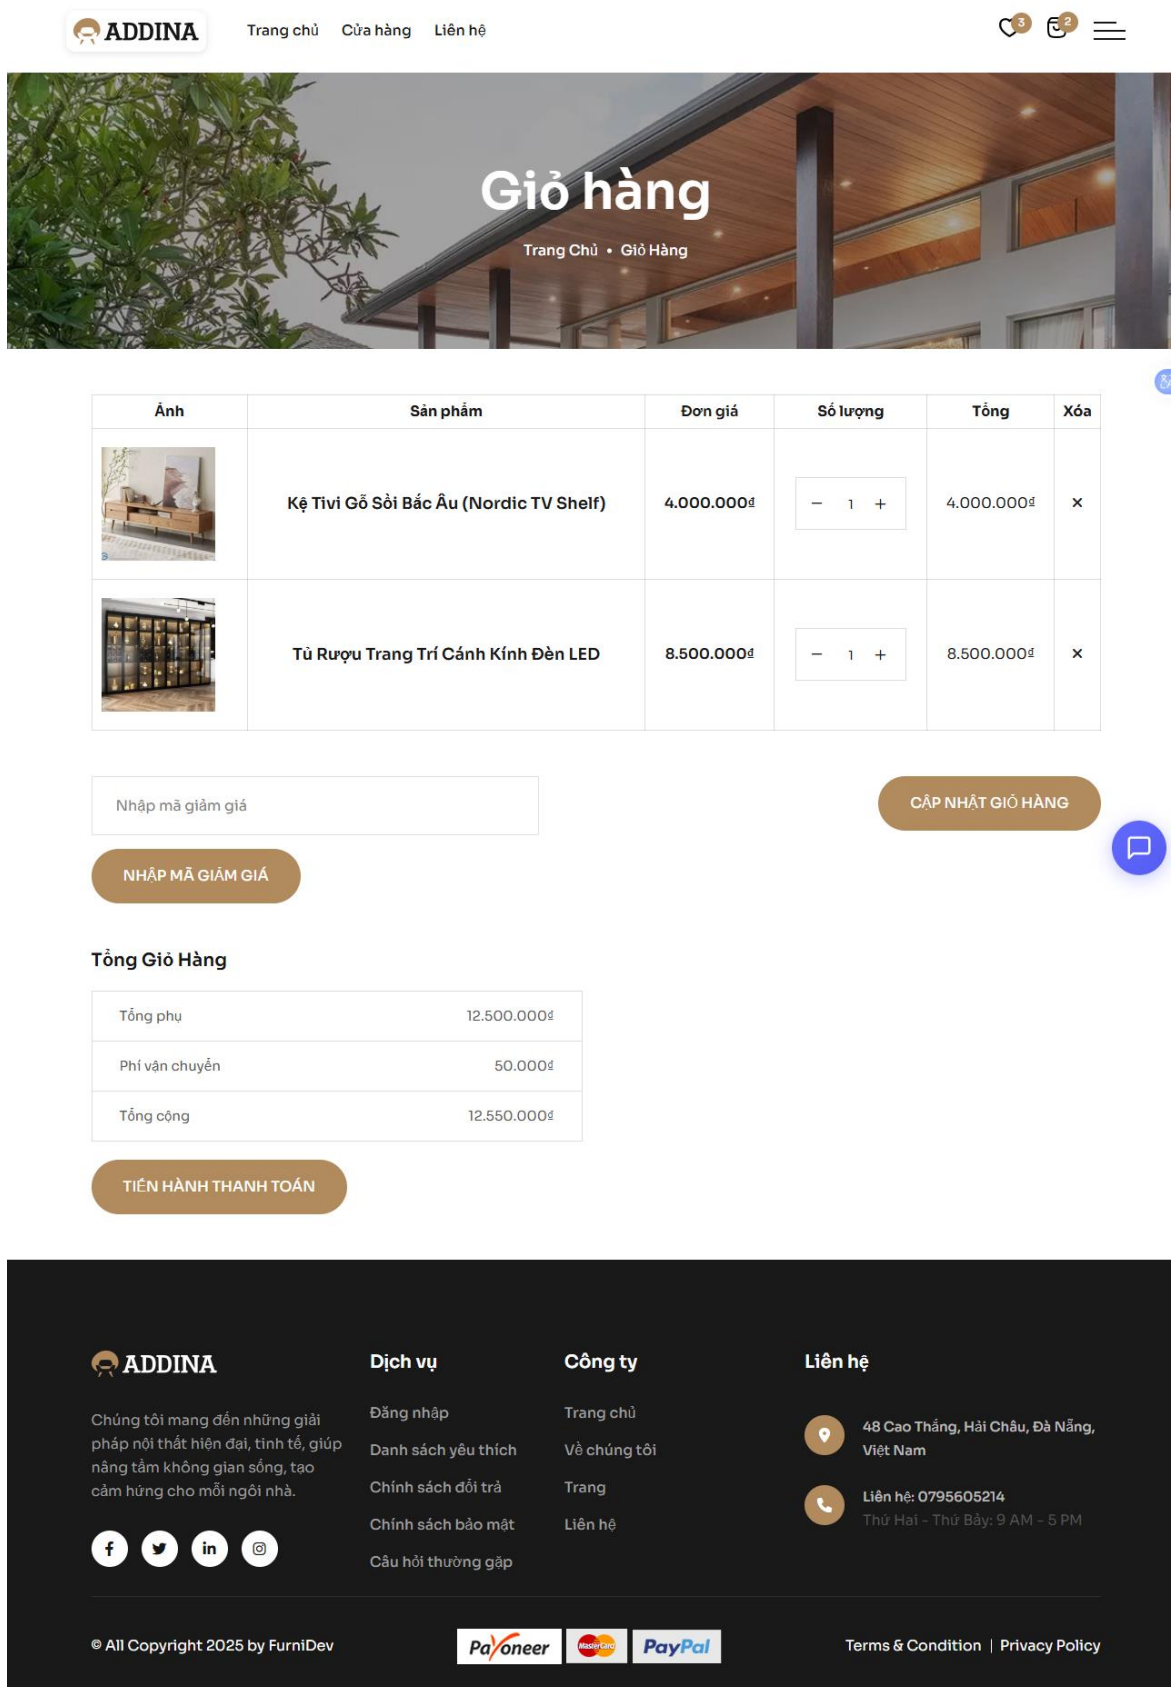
ADDINA Trang chủ Cửa hàng Liên hệ 3 2

Giỏ hàng

Trang Chủ • Giỏ Hàng

| Ảnh | Sản phẩm | Đơn giá | Số lượng | Tổng | Xóa |
|---|---|---|---|---|---|
| | Kệ Tivi Gỗ Sồi Bắc Âu (Nordic TV Shelf) | 4.000.000₫ | − 1 + | 4.000.000₫ | × |
| | Tủ Rượu Trang Trí Cánh Kính Đèn LED | 8.500.000₫ | − 1 + | 8.500.000₫ | × |

Nhập mã giảm giá

CẬP NHẬT GIỎ HÀNG

NHẬP MÃ GIẢM GIÁ

Tổng Giỏ Hàng

| | |
|---|---|
| Tổng phụ | 12.500.000₫ |
| Phí vận chuyển | 50.000₫ |
| Tổng cộng | 12.550.000₫ |

TIẾN HÀNH THANH TOÁN

ADDINA

Chúng tôi mang đến những giải pháp nội thất hiện đại, tinh tế, giúp nâng tầm không gian sống, tạo cảm hứng cho mỗi ngôi nhà.

Dịch vụ
Đăng nhập
Danh sách yêu thích
Chính sách đổi trả
Chính sách bảo mật
Câu hỏi thường gặp

Công ty
Trang chủ
Về chúng tôi
Trang
Liên hệ

Liên hệ
48 Cao Thắng, Hải Châu, Đà Nẵng, Việt Nam
Liên hệ: 0795605214
Thứ Hai - Thứ Bảy: 9 AM - 5 PM

© All Copyright 2025 by FurniDev

Payoneer MasterCard PayPal

Terms & Condition | Privacy Policy